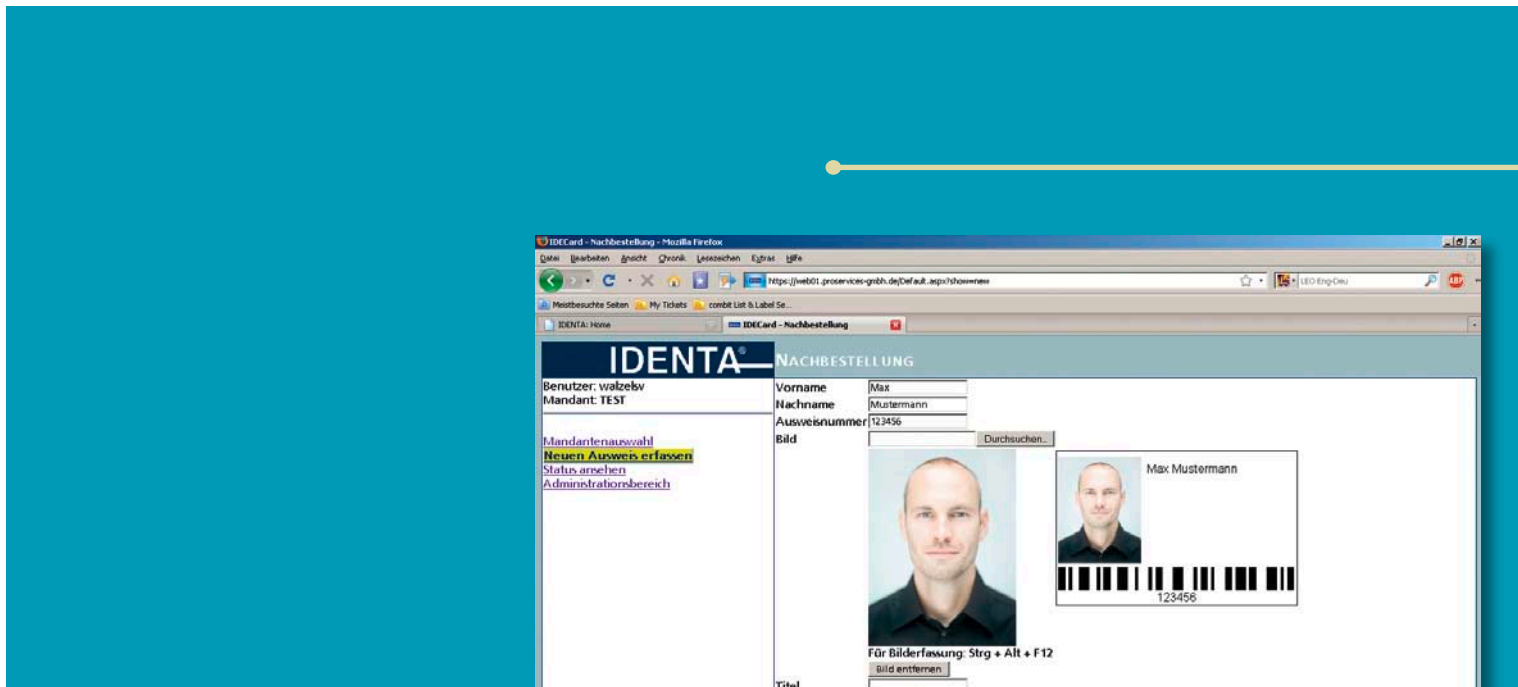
IDECard - Nachbestellung - Mozilla Firefox

Datei Bearbeiten Ansicht Chronik Lesezeichen Extras Hilfe

https://web01.proservices-gmbh.de/Default.aspx?show=new

LEO Eng-Deu

Meistbesuchte Seiten My Tickets combit List & Label Se...

IDENTA: Home

IDECard - Nachbestellung

IDENTA®

NACHBESTELLUNG

Benutzer: walzelsv
Mandant: TEST

Mandantenauswahl
Neuen Ausweis erfassen
Status ansehen
Administrationsbereich

| | |
|---|---|
| Vorname | Max |
| Nachname | Mustermann |
| Ausweisnummer | 123456 |
| Bild | Durchsuchen... |

Max Mustermann

123456

Für Bilderfassung: Strg + Alt + F12

Bild entfernen

Titel